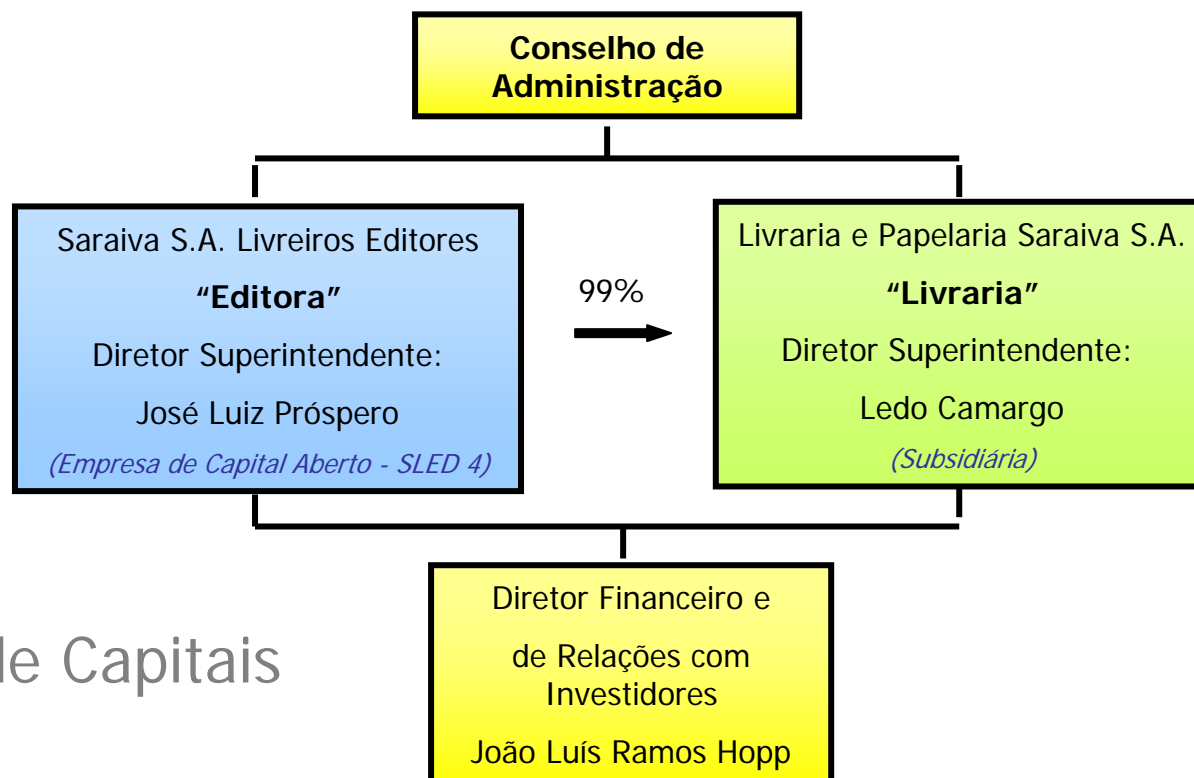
Conselho de Administração

Saraiva S.A. Livreiros Editores

**"Editora"**

Diretor Superintendente:

José Luiz Próspero

*(Empresa de Capital Aberto - SLED 4)*

99%

Livraria e Papelaria Saraiva S.A.

**"Livraria"**

Diretor Superintendente:

Ledo Camargo

*(Subsidiária)*

le Capitais

Diretor Financeiro e

de Relações com Investidores

João Luís Ramos Hopp